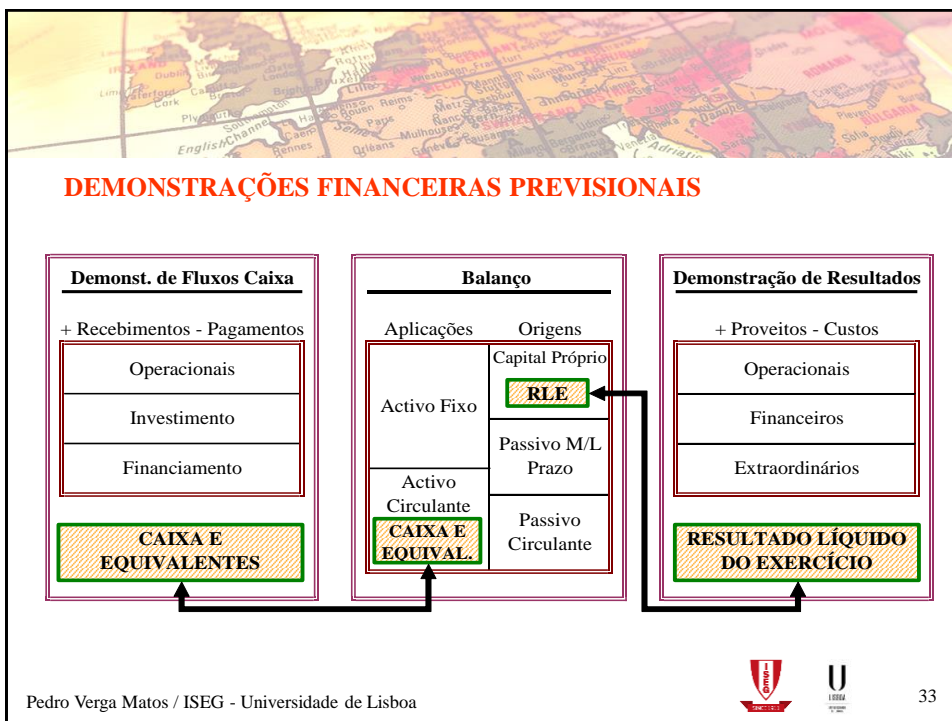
DEMONSTRAÇÕES FINANCEIRAS PREVISIONAIS

Demonst. de Fluxos Caixa

+ Recebimentos - Pagamentos

Operacionais

Investimento

Financiamento

CAIXA E EQUIVALENTES

Balanço

Aplicações Origens

Activo Fixo

Capital Próprio

RLE

Passivo M/L Prazo

Activo Circulante

CAIXA E EQUIVAL.

Passivo Circulante

Demonstração de Resultados

+ Proveitos - Custos

Operacionais

Financeiros

Extraordinários

RESULTADO LÍQUIDO DO EXERCÍCIO

Pedro Verga Matos / ISEG - Universidade de Lisboa

33